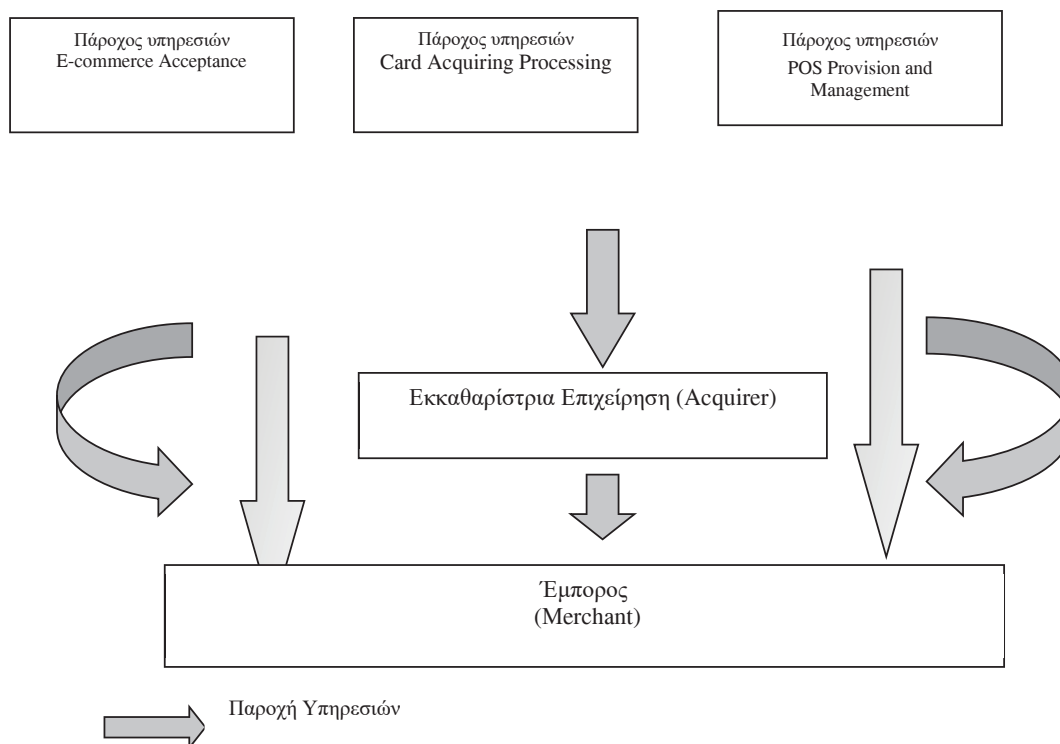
Πάροχος υπηρεσιών
E-commerce Acceptance

Πάροχος υπηρεσιών
Card Acquiring Processing

Πάροχος υπηρεσιών
POS Provision and Management

Εκκαθαρίστρια Επιχείρηση (Acquirer)

Έμπορος
(Merchant)

Παροχή Υπηρεσιών